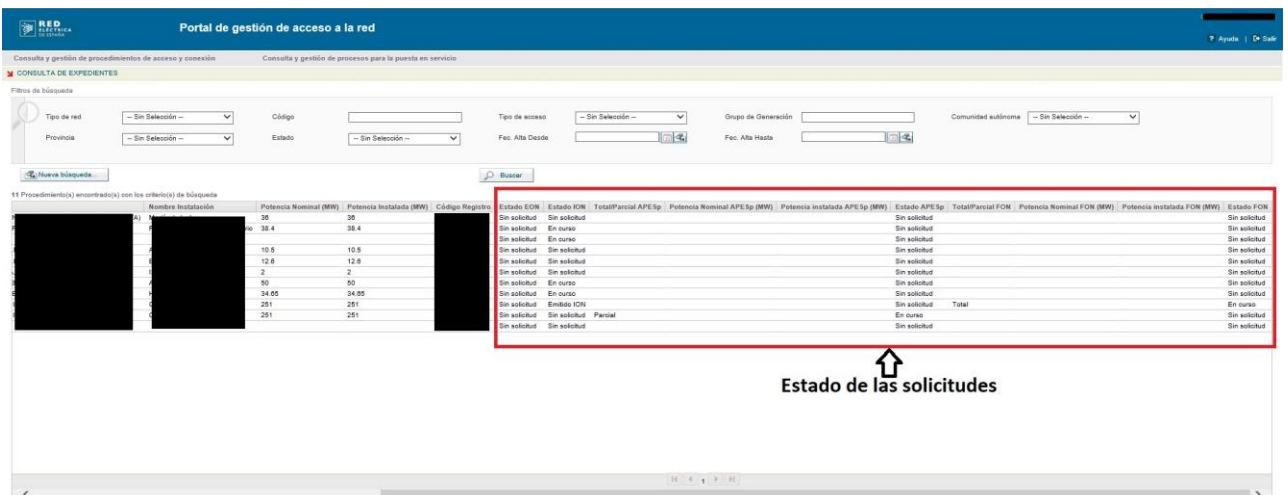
RED ELÉCTRICA DE ESPAÑA

Portal de gestión de acceso a la red

? Ayuda | Salir

Consulta y gestión de procedimientos de acceso y conexión    Consulta y gestión de procesos para la puesta en servicio

CONSULTA DE EXPEDIENTES

Filtros de búsqueda

Tipo de red -- Sin Selección --  Código  Tipo de acceso -- Sin Selección --  Grupo de Generación  Comunidad autónoma -- Sin Selección --

Provincia -- Sin Selección --  Estado -- Sin Selección --  Fec. Alta Desde  Fec. Alta Hasta

Nueva búsqueda...  Buscar

11 Procedimiento(s) encontrado(s) con los criterio(s) de búsqueda

| Nombre Instalación | Potencia Nominal (MW) | Potencia Instalada (MW) | Código Registro | Estado EON | Estado ION | Total/Parcial APESp | Potencia Nominal APESp (MW) | Potencia instalada APESp (MW) | Estado APESp | Total/Parcial FON | Potencia Nominal FON (MW) | Potencia instalada FON (MW) | Estado FON |
|---|---|---|---|---|---|---|---|---|---|---|---|---|---|
| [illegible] | 36 | 36 | | Sin solicitud | Sin solicitud | | | | Sin solicitud | | | | Sin solicitud |
| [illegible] | 38.4 | 38.4 | | Sin solicitud | En curso | | | | Sin solicitud | | | | Sin solicitud |
| | | | | Sin solicitud | En curso | | | | Sin solicitud | | | | Sin solicitud |
| | 10.5 | 10.5 | | Sin solicitud | Sin solicitud | | | | Sin solicitud | | | | Sin solicitud |
| | 12.6 | 12.6 | | Sin solicitud | Sin solicitud | | | | Sin solicitud | | | | Sin solicitud |
| | 2 | 2 | | Sin solicitud | Sin solicitud | | | | Sin solicitud | | | | Sin solicitud |
| | 50 | 50 | | Sin solicitud | En curso | | | | Sin solicitud | | | | Sin solicitud |
| | 34.65 | 34.65 | | Sin solicitud | En curso | | | | Sin solicitud | | | | Sin solicitud |
| | 251 | 251 | | Sin solicitud | Emitido ION | | | | Sin solicitud | Total | | | En curso |
| | 251 | 251 | | Sin solicitud | Sin solicitud | Parcial | | | En curso | | | | Sin solicitud |
| | | | | Sin solicitud | Sin solicitud | | | | Sin solicitud | | | | Sin solicitud |

Estado de las solicitudes

1